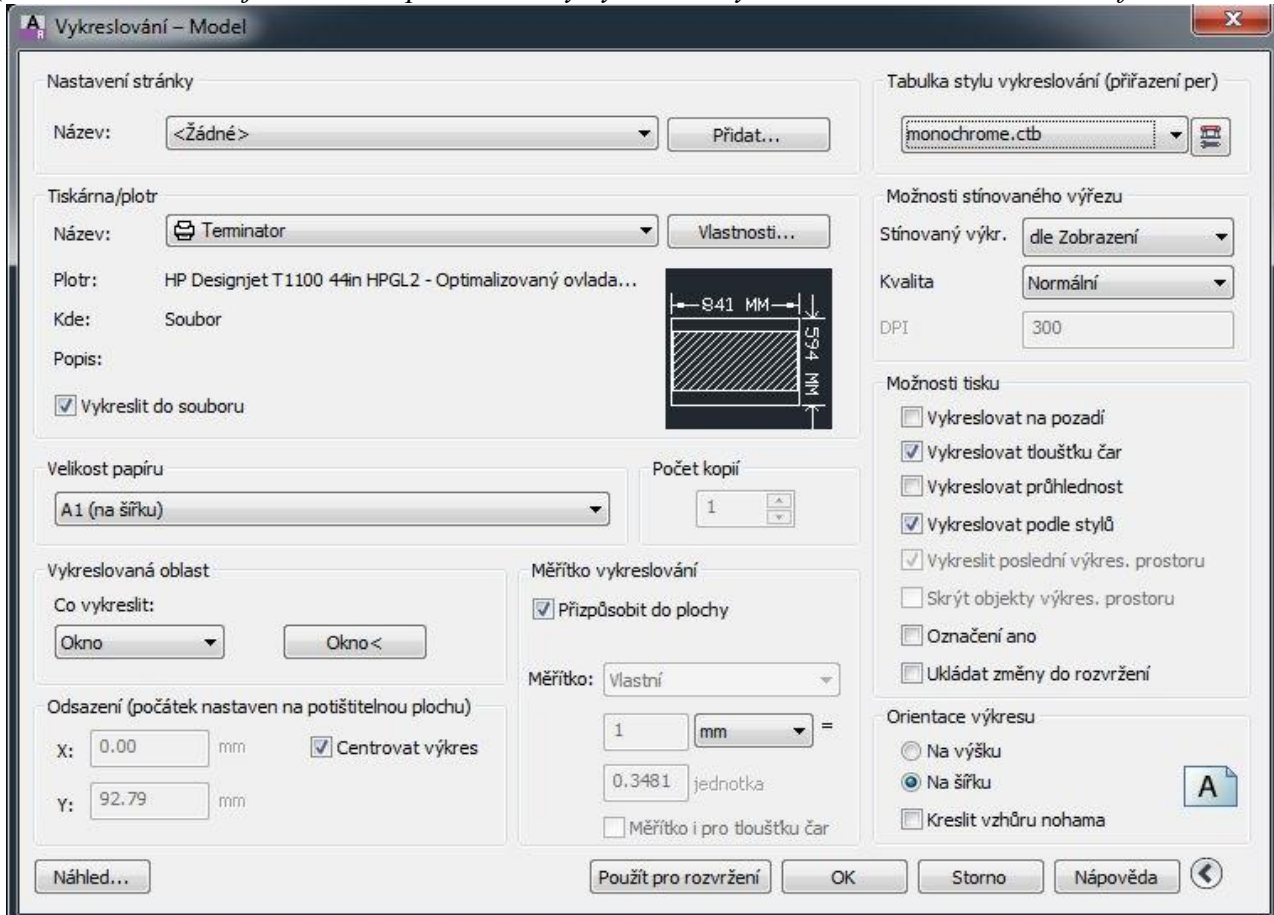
Vykreslování – Model

Nastavení stránky
Název: <Žádné>
Přidat...

Tabulka stylu vykreslování (přiřazení per)
monochrome.ctb

Tiskárna/plotr
Název: Terminator
Vlastnosti...
Plotr: HP Designjet T1100 44in HPGL2 - Optimalizovaný ovlada...
Kde: Soubor
Popis:
841 MM
594 MM
Vykreslit do souboru

Možnosti stínovaného výřezu
Stínovaný výkr. dle Zobrazení
Kvalita Normální
DPI 300

Možnosti tisku
Vykreslovat na pozadí
Vykreslovat tloušťku čar
Vykreslovat průhlednost
Vykreslovat podle stylů
Vykreslit poslední výkres. prostoru
Skrýt objekty výkres. prostoru
Označení ano
Ukládat změny do rozvržení

Velikost papíru
A1 (na šířku)

Počet kopií
1

Vykreslovaná oblast
Co vykreslit:
Okno
Okno<

Měřítko vykreslování
Přizpůsobit do plochy
Měřítko: Vlastní
1 mm =
0.3481 jednotka
Měřítko i pro tloušťku čar

Odsazení (počátek nastaven na potištitelnou plochu)
X: 0.00 mm
Y: 92.79 mm
Centrovat výkres

Orientace výkresu
Na výšku
Na šířku
Kreslit vzhůru nohama
A

Náhled...
Použít pro rozvržení
OK
Storno
Nápověda